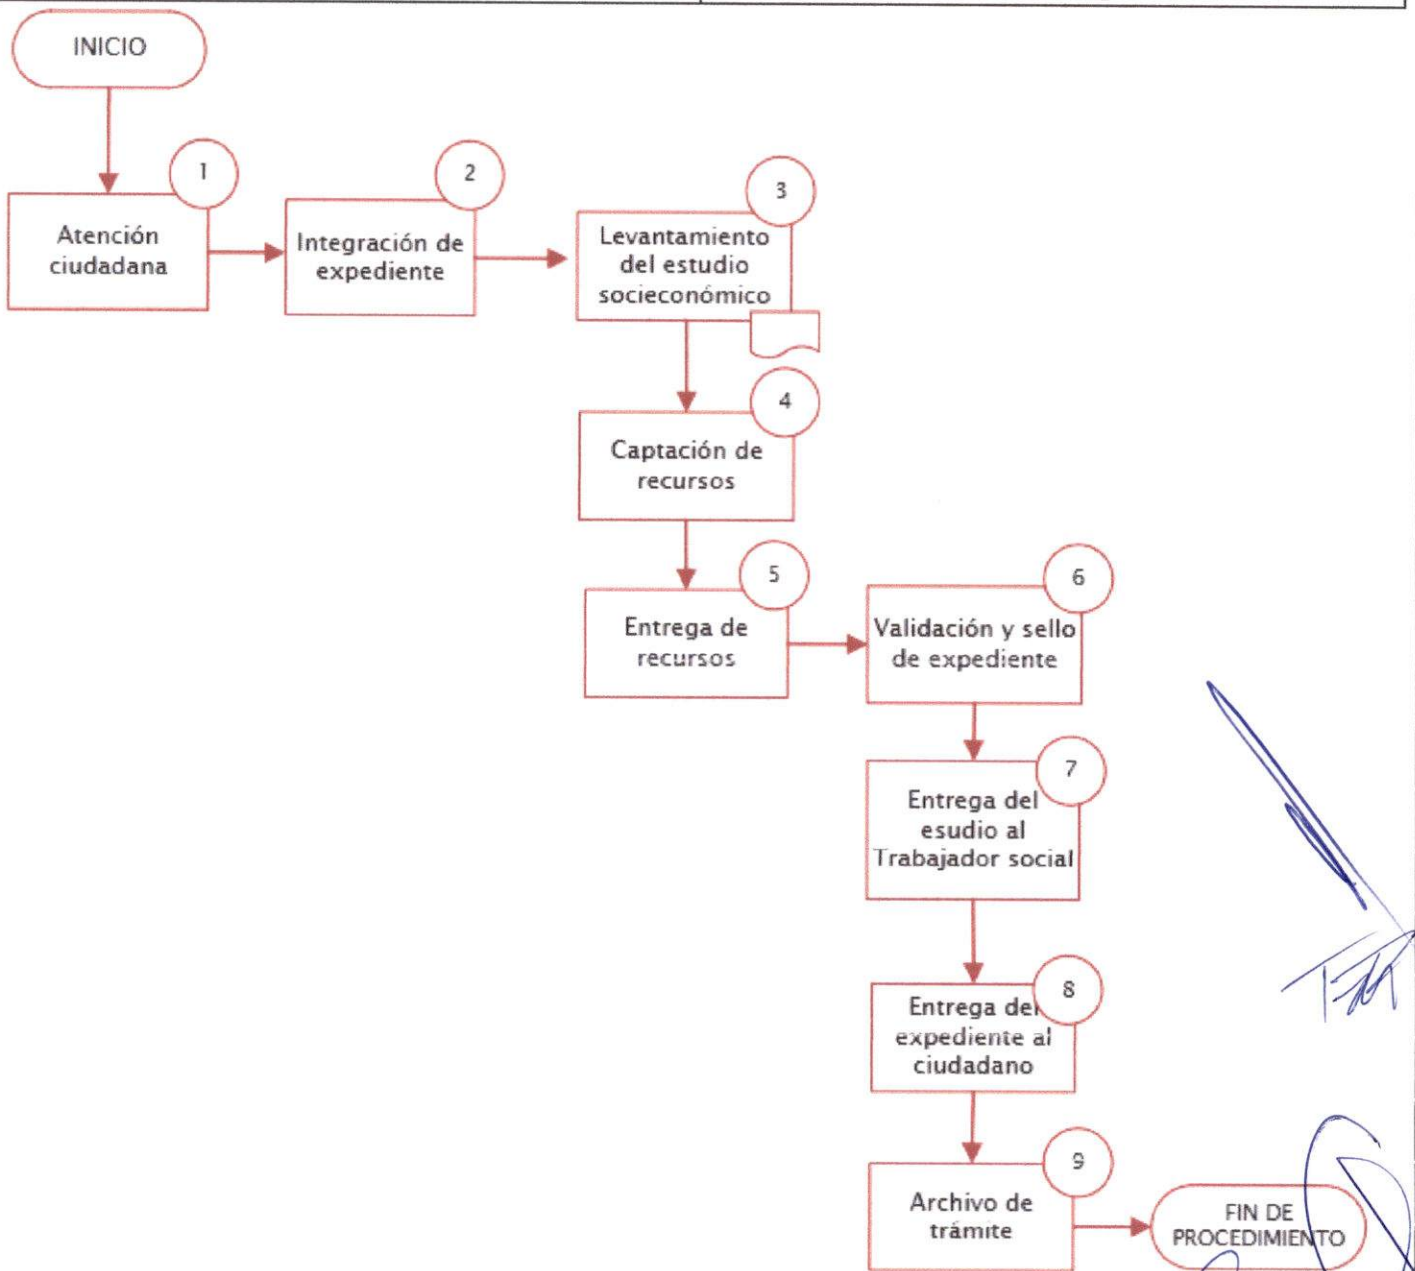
INICIO

1
Atención ciudadana

2
Integración de expediente

3
Levantamiento del estudio socieconómico

4
Captación de recursos

5
Entrega de recursos

6
Validación y sello de expediente

7
Entrega del esudio al Trabajador social

8
Entrega del expediente al ciudadano

9
Archivo de trámite

FIN DE PROCEDIMIENTO